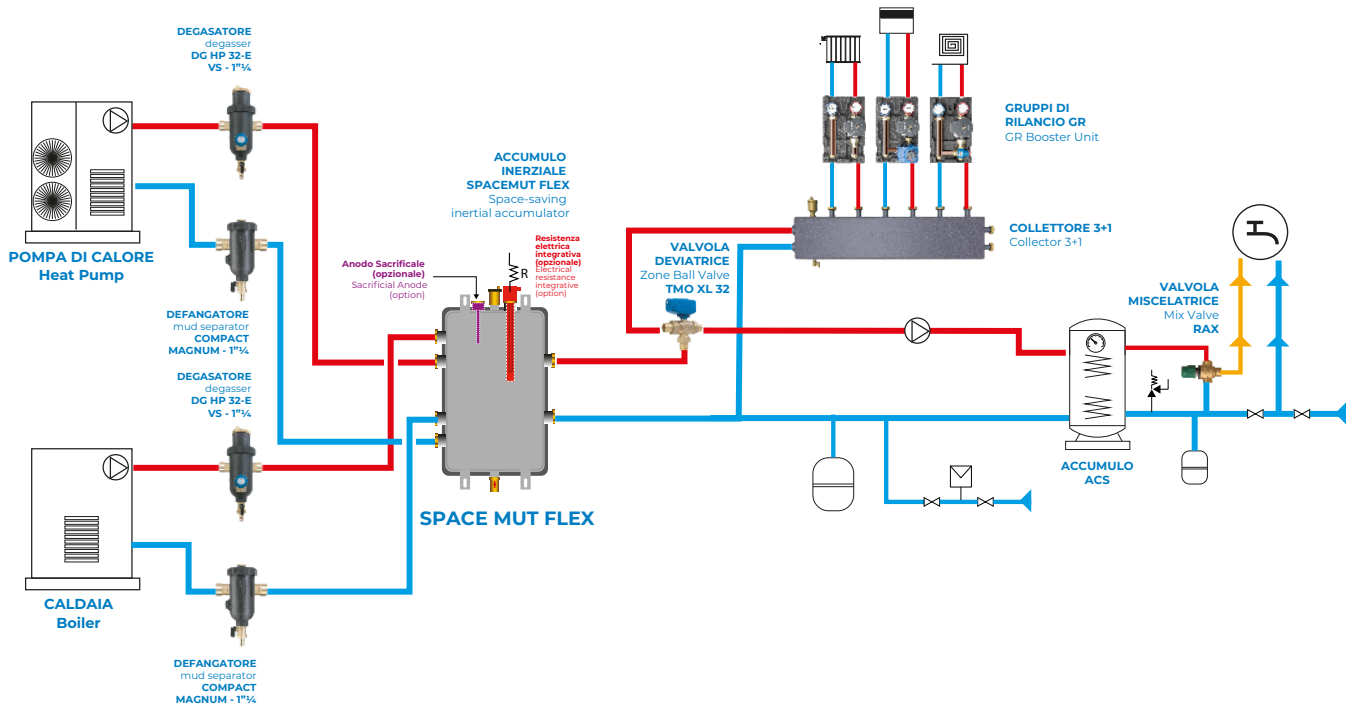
DEGASATORE
degasser
DG HP 32-E
VS - 1"¼

POMPA DI CALORE
Heat Pump

DEFANGATORE
mud separator
COMPACT
MAGNUM - 1"¼

DEGASATORE
degasser
DG HP 32-E
VS - 1"¼

CALDAIA
Boiler

DEFANGATORE
mud separator
COMPACT
MAGNUM - 1"¼

ACCUMULO
INERZIALE
SPACEMUT FLEX
Space-saving
inertial accumulator

Anodo Sacrificale
(opzionale)
Sacrificial Anode
(option)

Resistenza
elettrica
integrativa
(opzionale)
Electrical
resistance
integrative
(option)

R

SPACE MUT FLEX

VALVOLA
DEVIATRICE
Zone Ball Valve
TMO XL 32

GRUPPI DI
RILANCIO GR
GR Booster Unit

COLLETTORE 3+1
Collector 3+1

VALVOLA
MISCELATRICE
Mix Valve
RAX

ACCUMULO
ACS